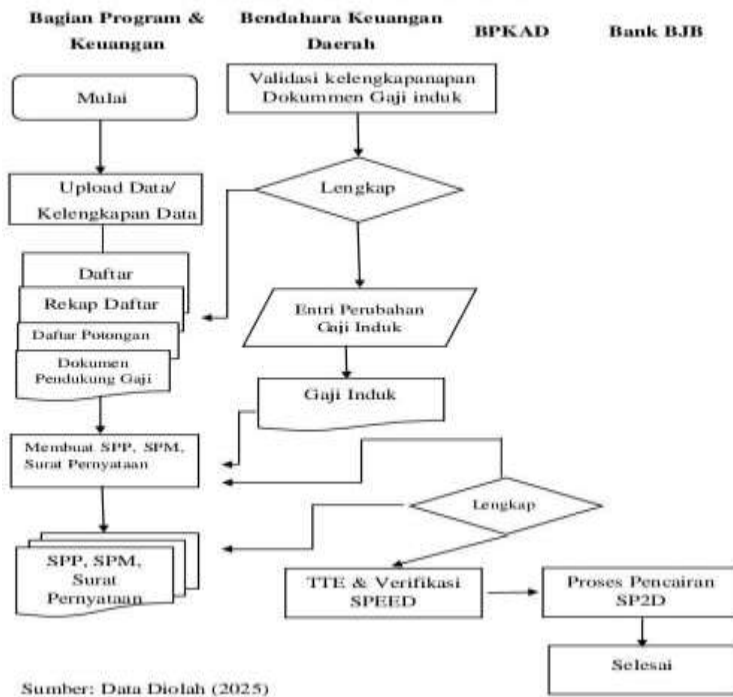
Bagian Program & Keuangan

Bendahara Keuangan Daerah

BPKAD

Bank BJB

Mulai

Validasi kelengkapanapan Dokummen Gaji induk

Lengkap

Upload Data/ Kelengkapan Data

Daftar

Rekap Daftar

Daftar Potongan

Dokumen Pendukung Gaji

Entri Perubahan Gaji Induk

Gaji Induk

Membuat SPP, SPM, Surat Pernyataan

Lengkap

SPP, SPM, Surat Pernyataan

TTE & Verifikasi SPEED

Proses Pencairan SP2D

Selesai

Sumber: Data Diolah (2025)